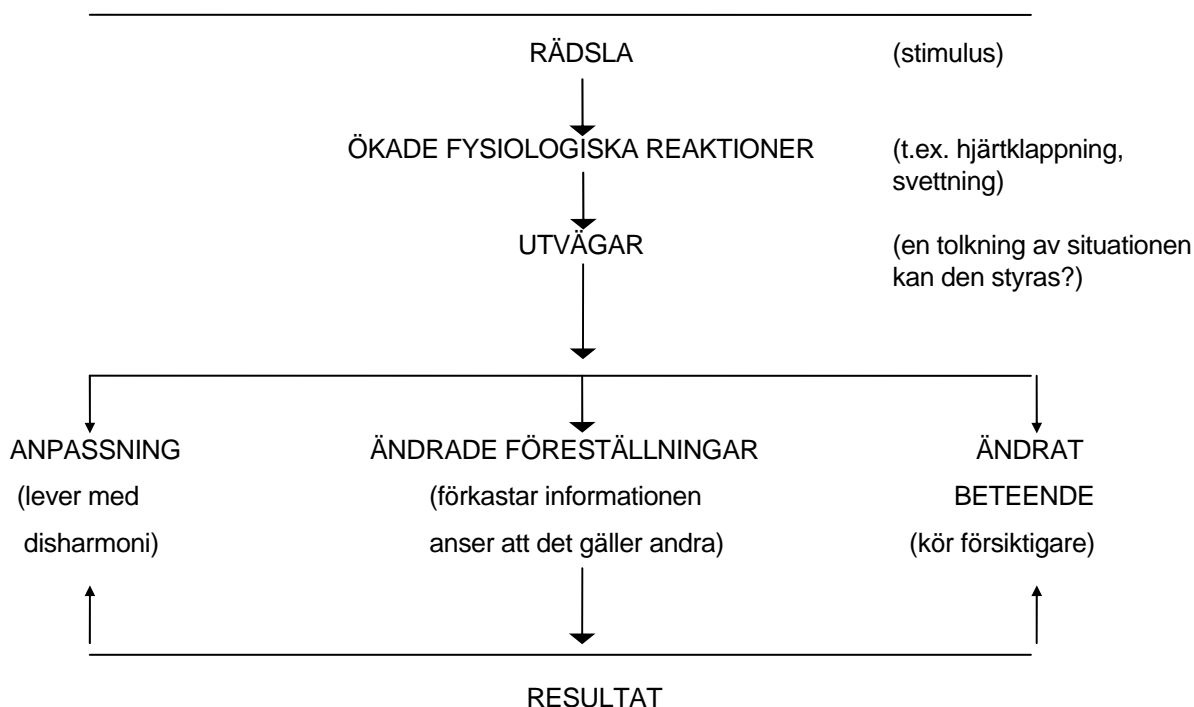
RÄDSLA (stimulus)

ÖKADE FYSIOLOGISKA REAKTIONER (t.ex. hjärtklappning, svettning)

UTVÄGAR (en tolkning av situationen kan den styras?)

ANPASSNING (lever med disharmoni)

ÄNDRADE FÖRESTÄLLNINGAR (förkastar informationen anser att det gäller andra)

ÄNDRAT BETEENDE (kör försiktigare)

RESULTAT